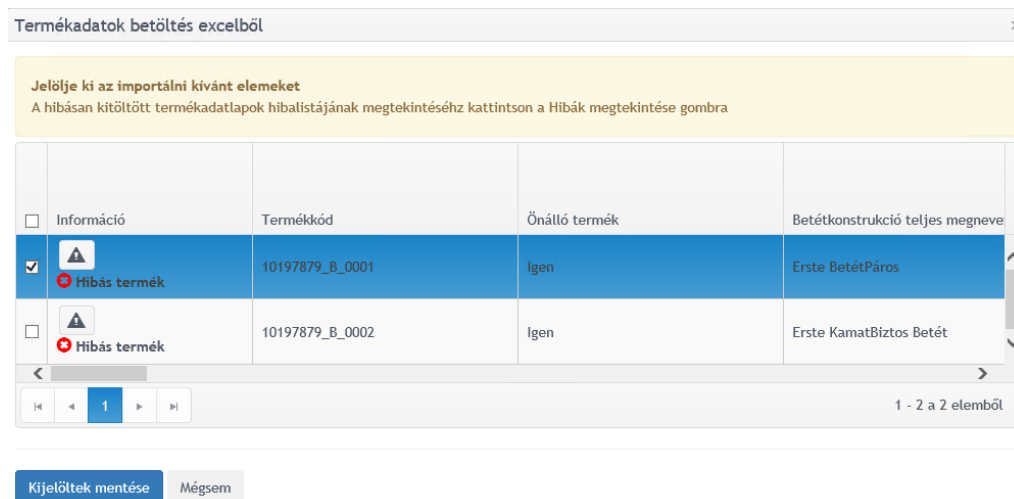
Termékadatok betöltés excelből

Jelölje ki az importálni kívánt elemeket
A hibásan kitöltött termékadatlapok hibalistájának megtekintéséhz kattintson a Hibák megtekintése gombra

| | Információ | Termékkód | Önálló termék | Betétkonstrukció teljes megneve |
|---|---|---|---|---|
| ☑ | Hibás termék | 10197879_B_0001 | Igen | Erste BetétPáros |
| ☐ | Hibás termék | 10197879_B_0002 | Igen | Erste KamatBiztos Betét |

1

1 - 2 a 2 elemből

Kijelöltek mentése Mégsem